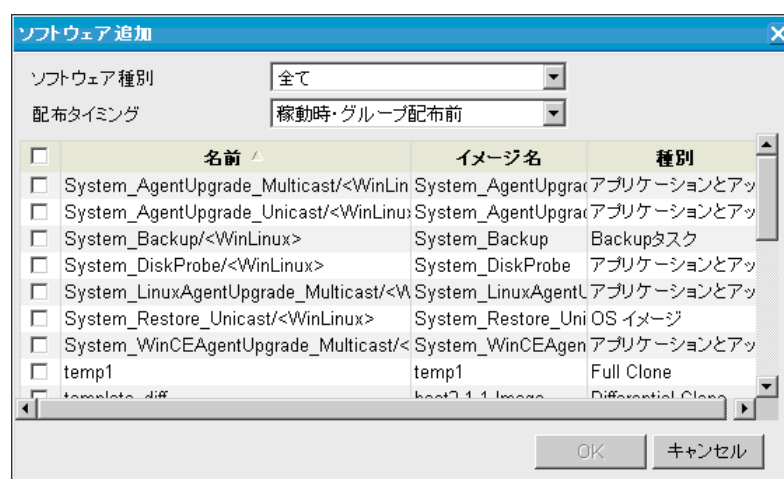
ソフトウェア追加

ソフトウェア種別 全て
配布タイミング 稼動時･グループ配布前

| | 名前 | イメージ名 | 種別 |
|---|---|---|---|
| ☐ | System_AgentUpgrade_Multicast/<WinLin | System_AgentUpgrac | アプリケーションとアッ |
| ☐ | System_AgentUpgrade_Unicast/<WinLinux | System_AgentUpgrac | アプリケーションとアッ |
| ☐ | System_Backup/<WinLinux> | System_Backup | Backupタスク |
| ☐ | System_DiskProbe/<WinLinux> | System_DiskProbe | アプリケーションとアッ |
| ☐ | System_LinuxAgentUpgrade_Multicast/<W | System_LinuxAgentU | アプリケーションとアッ |
| ☐ | System_Restore_Unicast/<WinLinux> | System_Restore_Uni | OS イメージ |
| ☐ | System_WinCEAgentUpgrade_Multicast/< | System_WinCEAgen | アプリケーションとアッ |
| ☐ | temp1 | temp1 | Full Clone |
| ☐ | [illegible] | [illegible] | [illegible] |

OK キャンセル